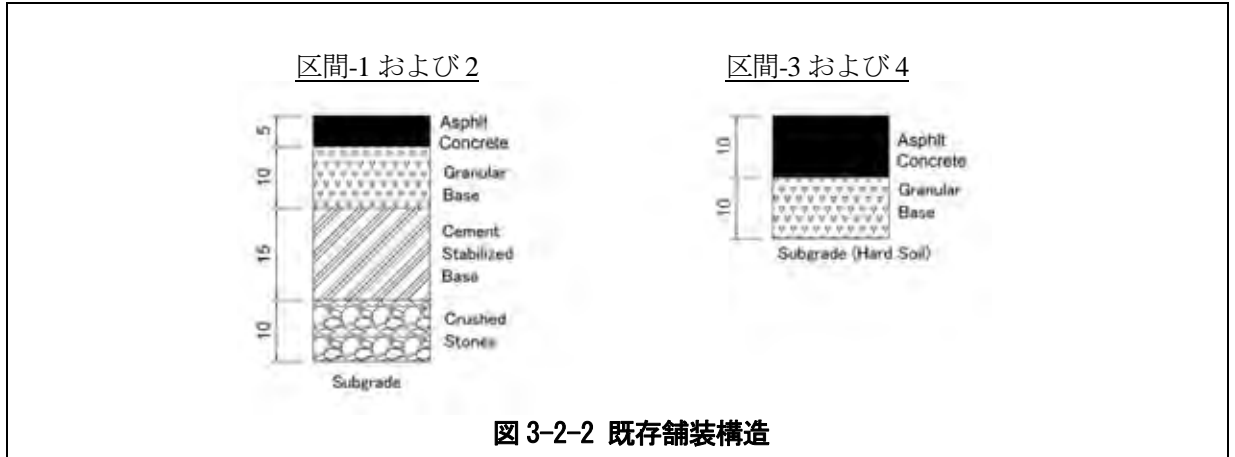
区間-1 および 2

5
Asphlt Concrete
10
Granular Base
15
Cement Stabilized Base
10
Crushed Stones
Subgrade

区間-3 および 4

10
Asphlt Concrete
10
Granular Base
Subgrade (Hard Soil)

図 3-2-2 既存舗装構造